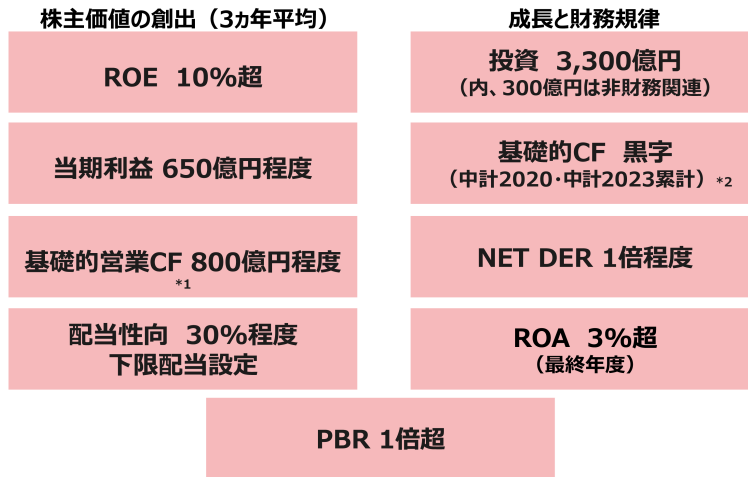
株主価値の創出（3ヵ年平均）

ROE 10%超

当期利益 650億円程度

基礎的営業CF 800億円程度
*1

配当性向 30%程度
下限配当設定

成長と財務規律

投資 3,300億円
（内、300億円は非財務関連）

基礎的CF 黒字
（中計2020・中計2023累計）*2

NET DER 1倍程度

ROA 3%超
（最終年度）

PBR 1倍超